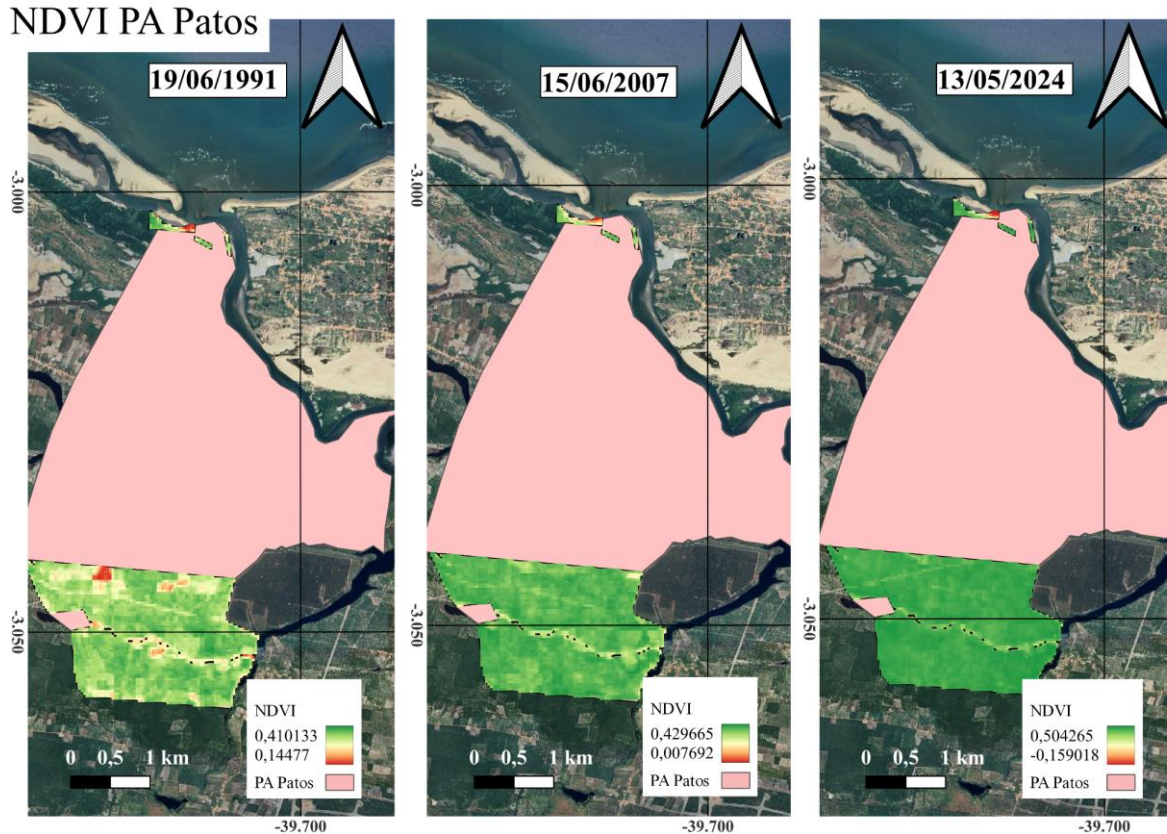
NDVI PA Patos

19/06/1991

-3.000

-3.050

NDVI
0,410133
0,14477
PA Patos

0 0,5 1 km

-39.700

15/06/2007

-3.000

-3.050

NDVI
0,429665
0,007692
PA Patos

0 0,5 1 km

-39.700

13/05/2024

-3.000

-3.050

NDVI
0,504265
-0,159018
PA Patos

0 0,5 1 km

-39.700